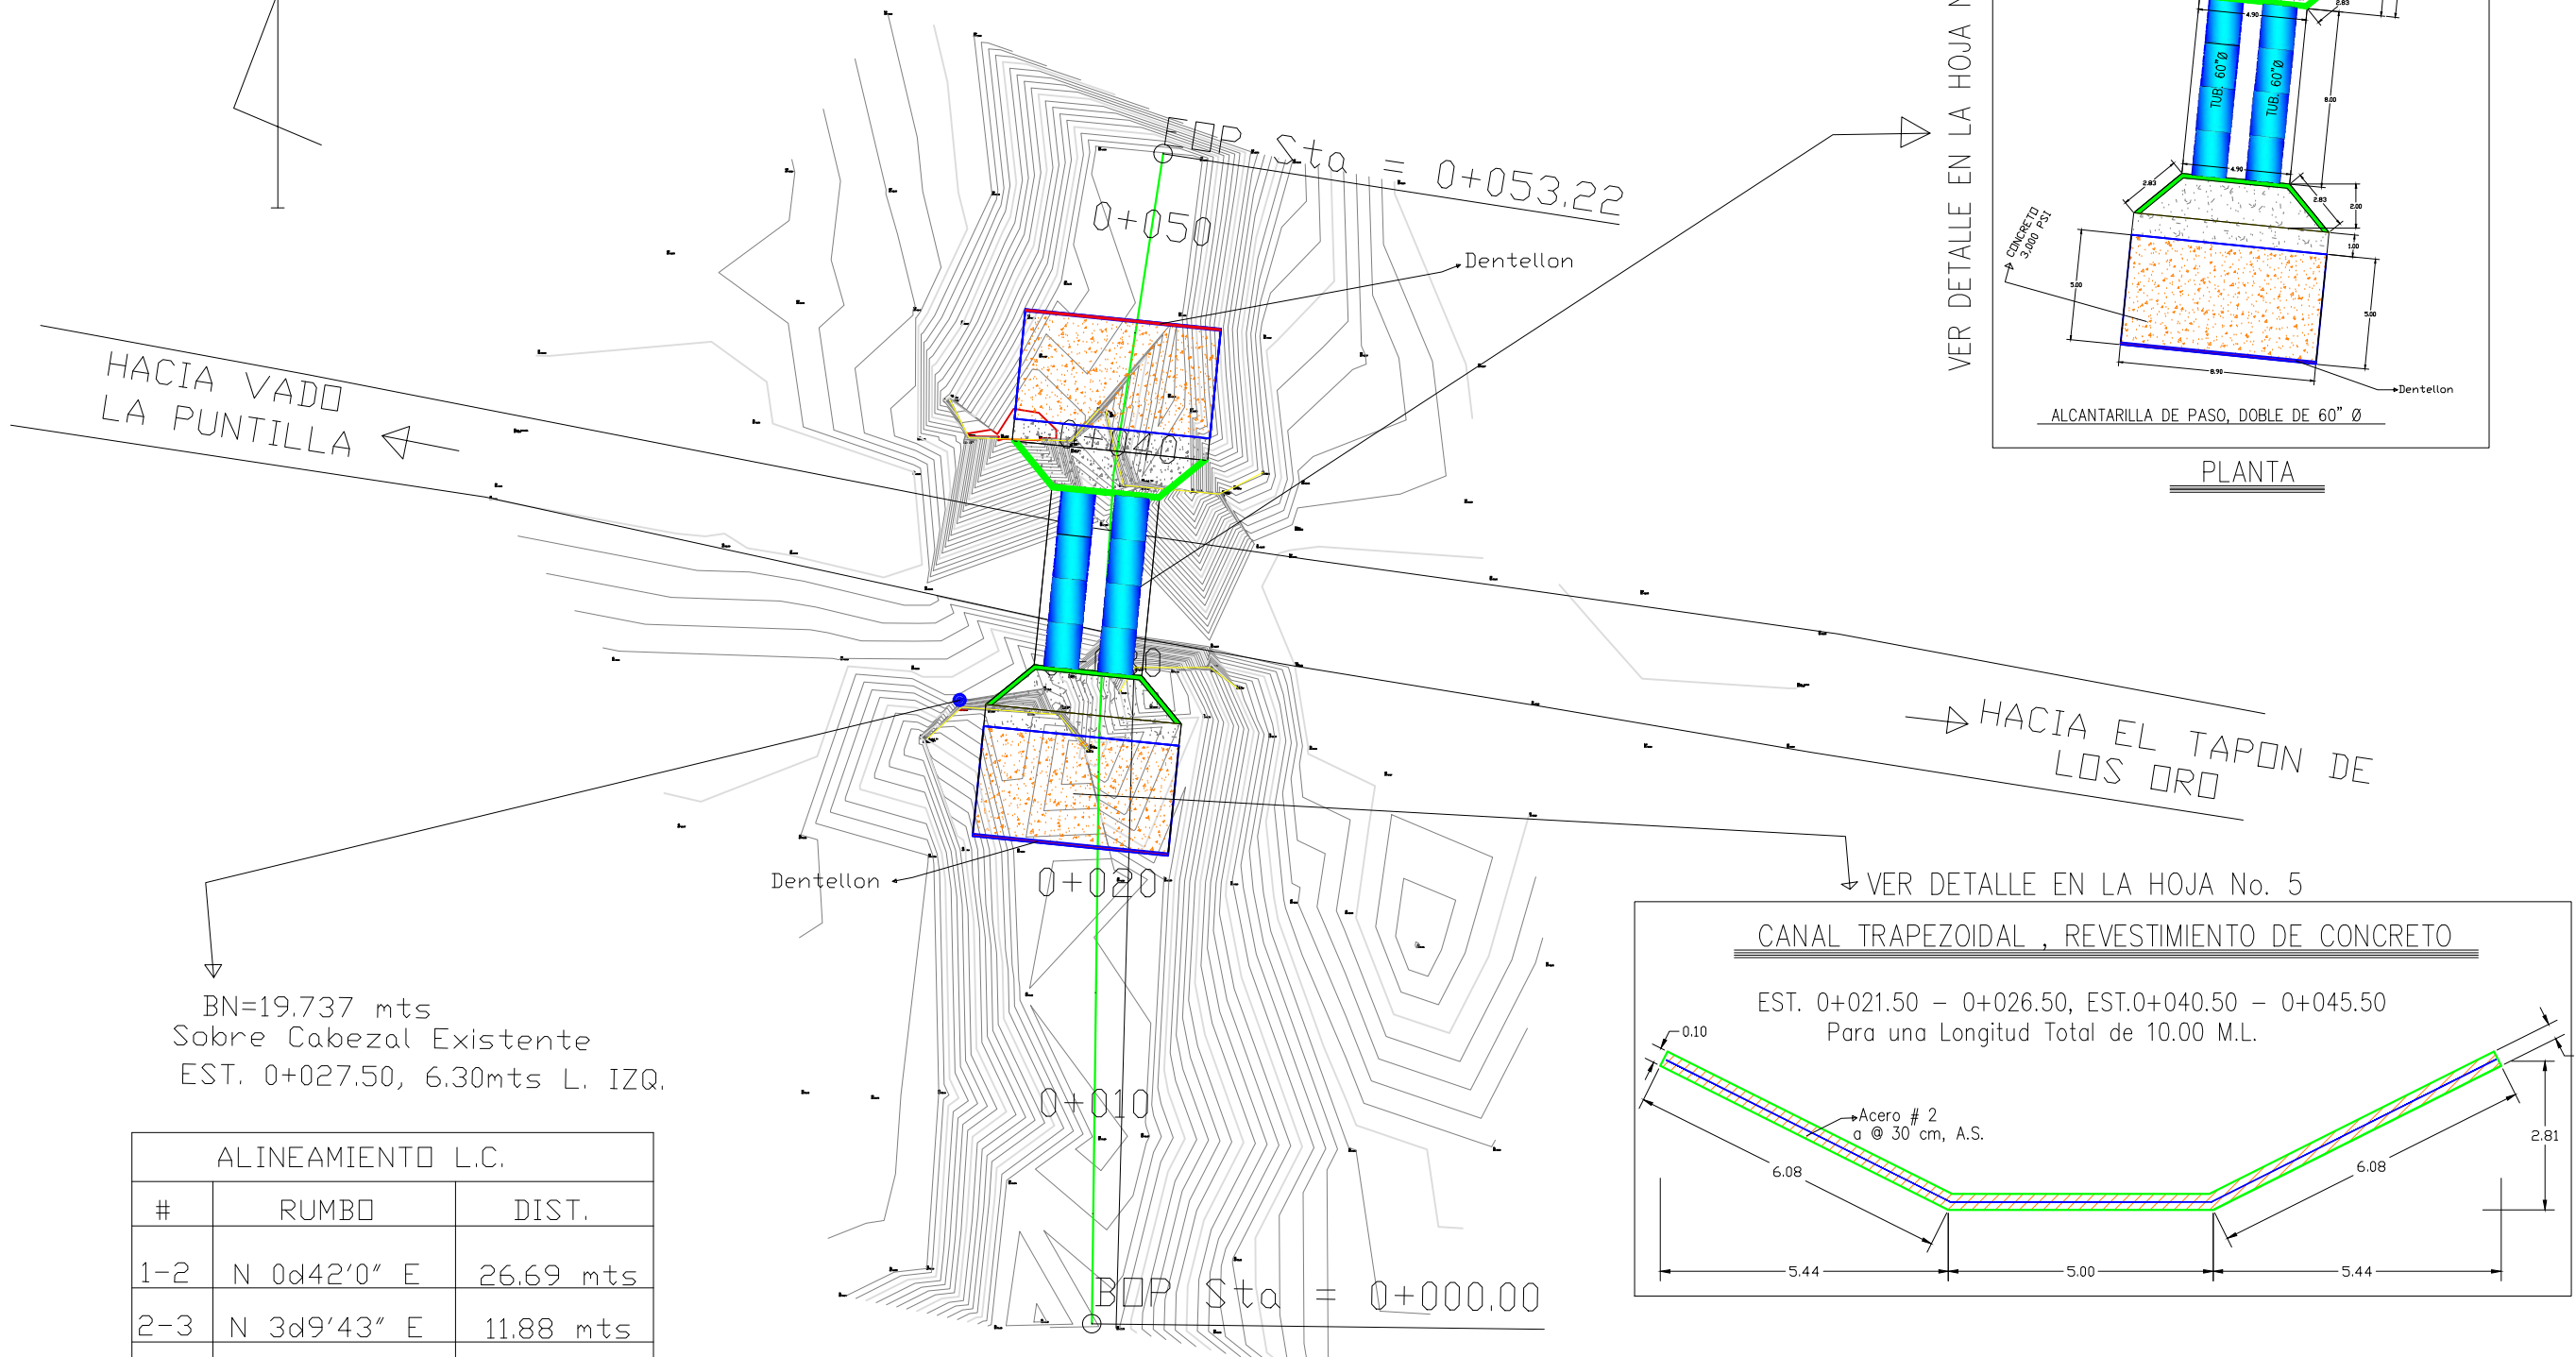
EOP Sta = 0+053.22

0+050

Dentellon

HACIA VADO
LA PUNTILLA

0+040

VER DETALLE EN LA HOJA N

TUB. 60"Ø
TUB. 60"Ø

4.90
2.83
8.00
4.90
2.83
2.83
2.00
1.00
CONCRETO 3,000 PSI
5.00
5.00
8.90
Dentellon

ALCANTARILLA DE PASO, DOBLE DE 60" Ø

PLANTA

HACIA EL TAPON DE
LOS ORO

Dentellon

0+020

VER DETALLE EN LA HOJA No. 5

CANAL TRAPEZOIDAL , REVESTIMIENTO DE CONCRETO

EST. 0+021.50 – 0+026.50, EST.0+040.50 – 0+045.50
Para una Longitud Total de 10.00 M.L.

0.10
Acero # 2
a @ 30 cm, A.S.
6.08
6.08
2.81
5.44
5.00
5.44

BN=19.737 mts
Sobre Cabezal Existente
EST. 0+027.50, 6.30mts L. IZQ.

0+010

| ALINEAMIENTO L.C. | | |
|---|---|---|
| # | RUMBO | DIST. |
| 1-2 | N 0d42'0" E | 26.69 mts |
| 2-3 | N 3d9'43" E | 11.88 mts |

BOP Sta = 0+000.00